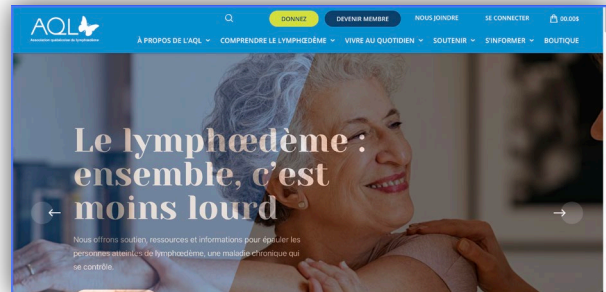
AQL

Association québécoise du lymphœdème

DONNEZ

DEVENIR MEMBRE

NOUS JOINDRE

SE CONNECTER

00.00$

À PROPOS DE L'AQL

COMPRENDRE LE LYMPHŒDÈME

VIVRE AU QUOTIDIEN

SOUTENIR

S'INFORMER

BOUTIQUE

Le lymphœdème : ensemble, c'est moins lourd

Nous offrons soutien, ressources et informations pour épauler les personnes atteintes de lymphœdème, une maladie chronique qui se contrôle.